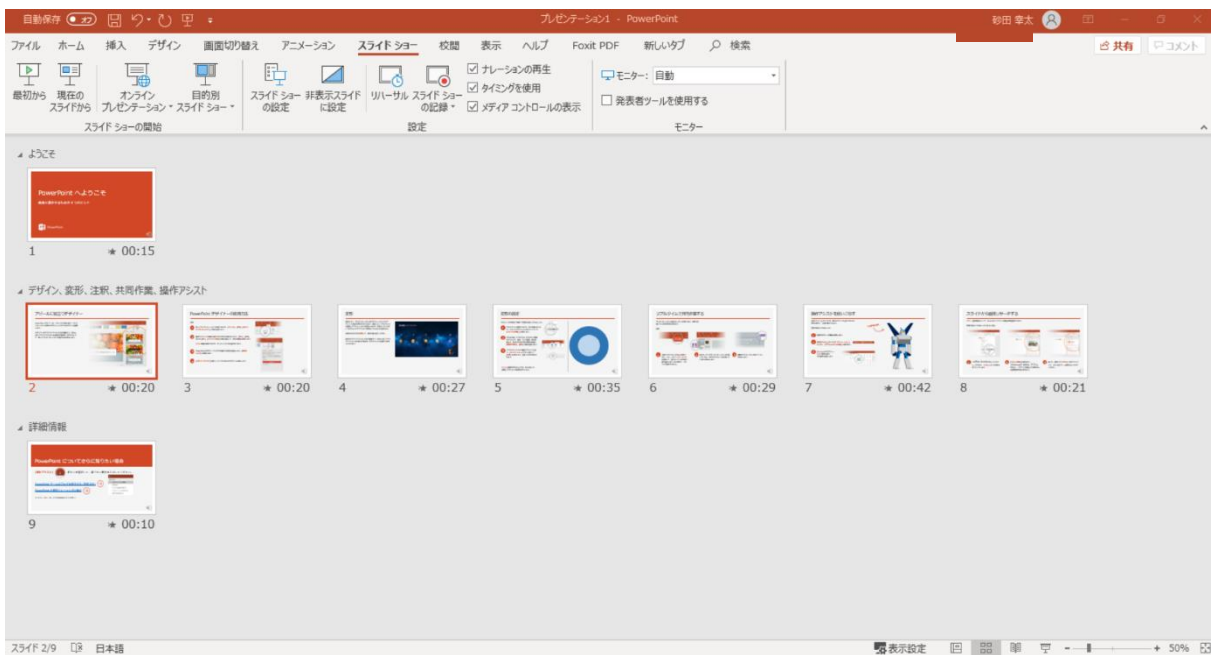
自動保存 オフ プレゼンテーション1 - PowerPoint 砂田 幸太

ファイル ホーム 挿入 デザイン 画面切り替え アニメーション スライド ショー 校閲 表示 ヘルプ Foxit PDF 新しいタブ 検索 共有 コメント

最初から 現在のスライドから オンライン プレゼンテーション 目的別 スライド ショー スライド ショーの開始

スライド ショーの設定 非表示スライドに設定 リハーサル スライド ショーの記録 ナレーションの再生 タイミングを使用 メディア コントロールの表示 設定

モニター: 自動 発表者ツールを使用する モニター

ようこそ

PowerPoint へようこそ

1 00:15

デザイン、変形、注釈、共同作業、操作アシスト

2 00:20
3 00:20
4 00:27
5 00:35
6 00:29
7 00:42
8 00:21

詳細情報

PowerPoint についてさらに知りたい場合

9 00:10

スライド 2/9 日本語 表示設定 50%